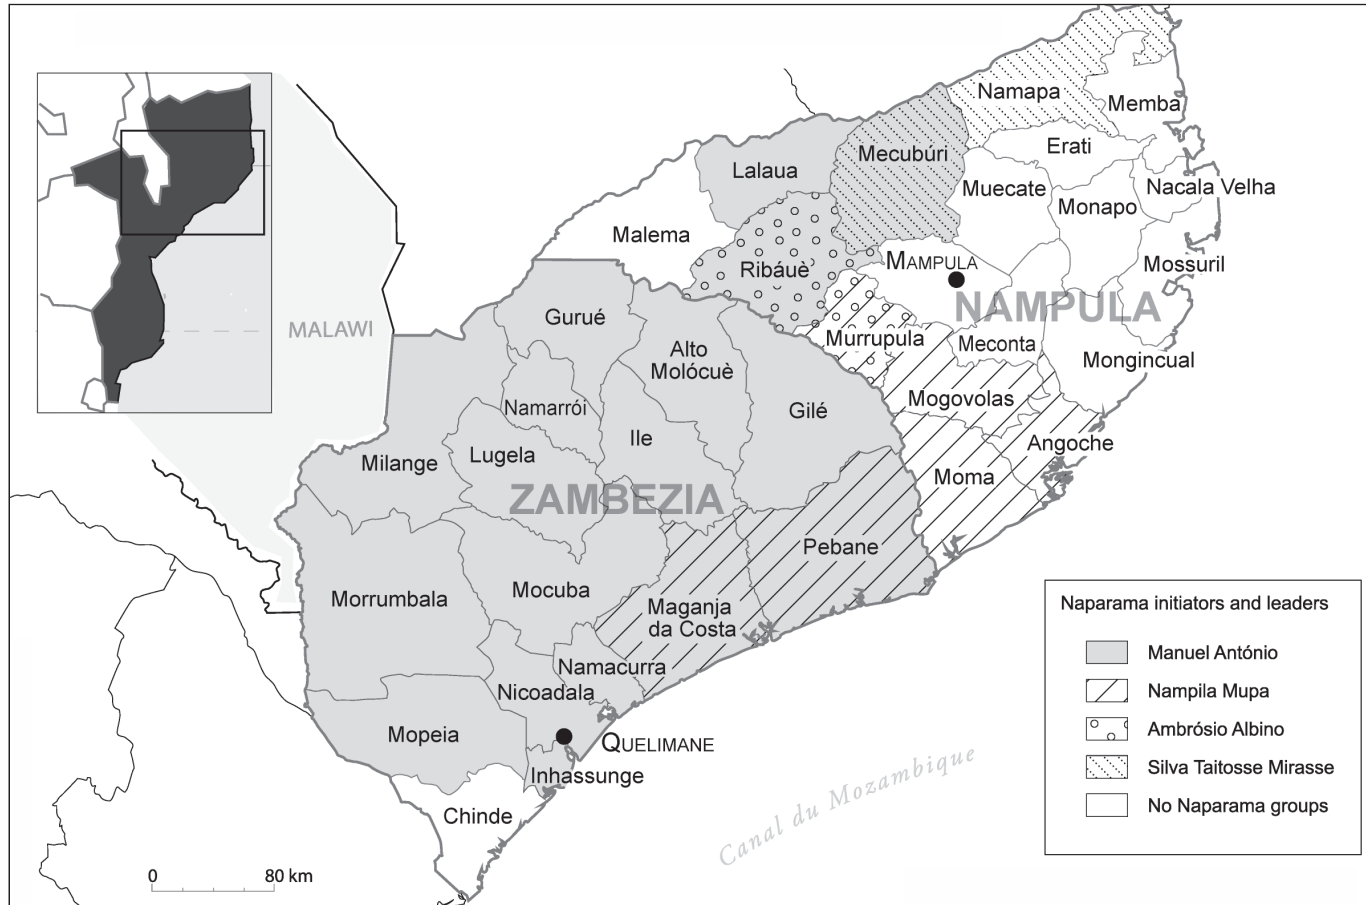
MALAWI

Namapa
Memba
Lalaua
Mecubúri
Erati
Muecate
Monapo
Nacala Velha
Malema
Ribáuè
MAMPULA
Mossuril
NAMPULA
Gurué
Murrupula
Meconta
Alto Molócuè
Mongincual
Mogovolas
Namarrói
Gilé
Angoche
Ile
Lugela
Milange
Moma
ZAMBEZIA
Pebane
Morrumbala
Mocuba
Maganja da Costa
Namacurra
Nicoadala
Mopeia
QUELIMANE
Inhassunge
Chinde
Canal du Mozambique
0
80 km

Naparama initiators and leaders
Manuel António
Nampila Mupa
Ambrósio Albino
Silva Taitosse Mirasse
No Naparama groups